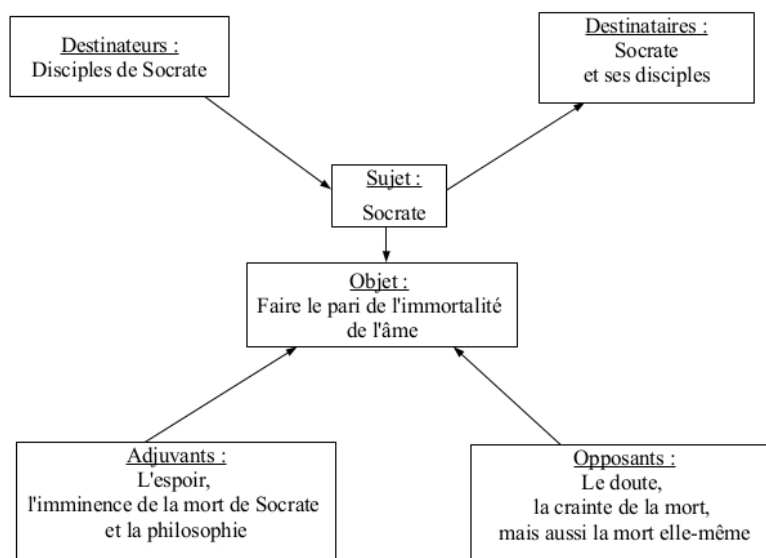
Destinateurs :
Disciples de Socrate

Destinataires :
Socrate
et ses disciples

Sujet :
Socrate

Objet :
Faire le pari de l'immortalité de l'âme

Adjuvants :
L'espoir,
l'imminence de la mort de Socrate
et la philosophie

Opposants :
Le doute,
la crainte de la mort,
mais aussi la mort elle-même